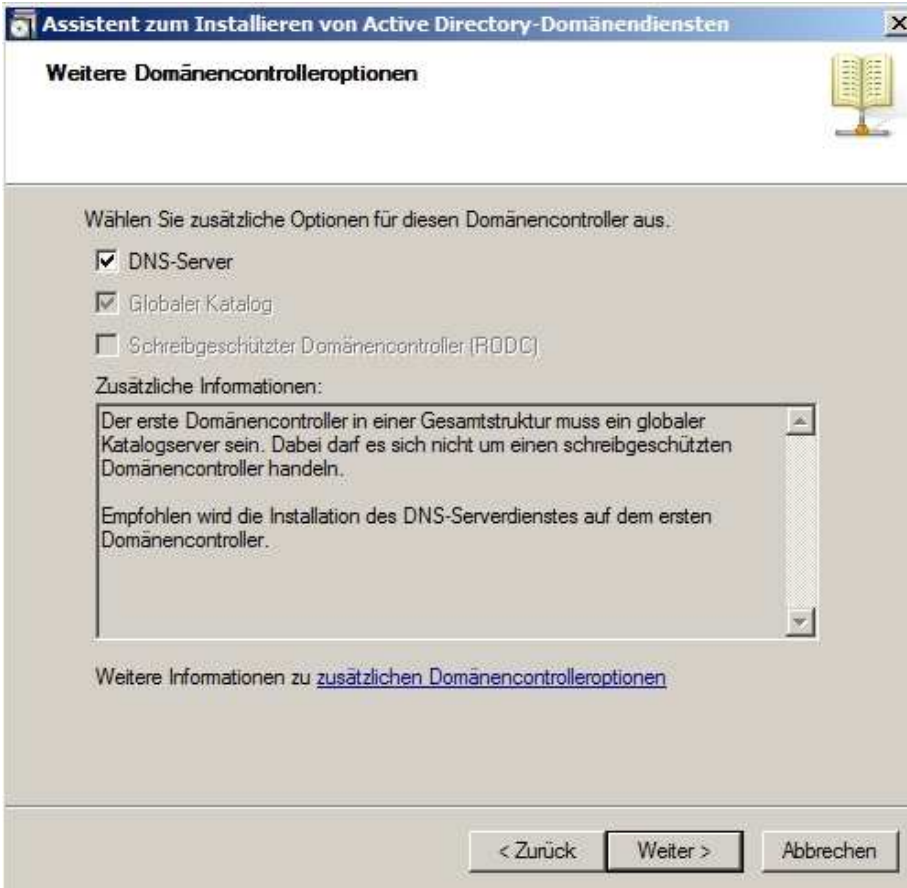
Assistent zum Installieren von Active Directory-Domänendiensten

Weitere Domänencontrolleroptionen

Wählen Sie zusätzliche Optionen für diesen Domänencontroller aus.

DNS-Server

Globaler Katalog

Schreibgeschützter Domänencontroller (RODC)

Zusätzliche Informationen:

Der erste Domänencontroller in einer Gesamtstruktur muss ein globaler Katalogserver sein. Dabei darf es sich nicht um einen schreibgeschützten Domänencontroller handeln.

Empfohlen wird die Installation des DNS-Serverdienstes auf dem ersten Domänencontroller.

Weitere Informationen zu zusätzlichen Domänencontrolleroptionen

< Zurück | Weiter > | Abbrechen